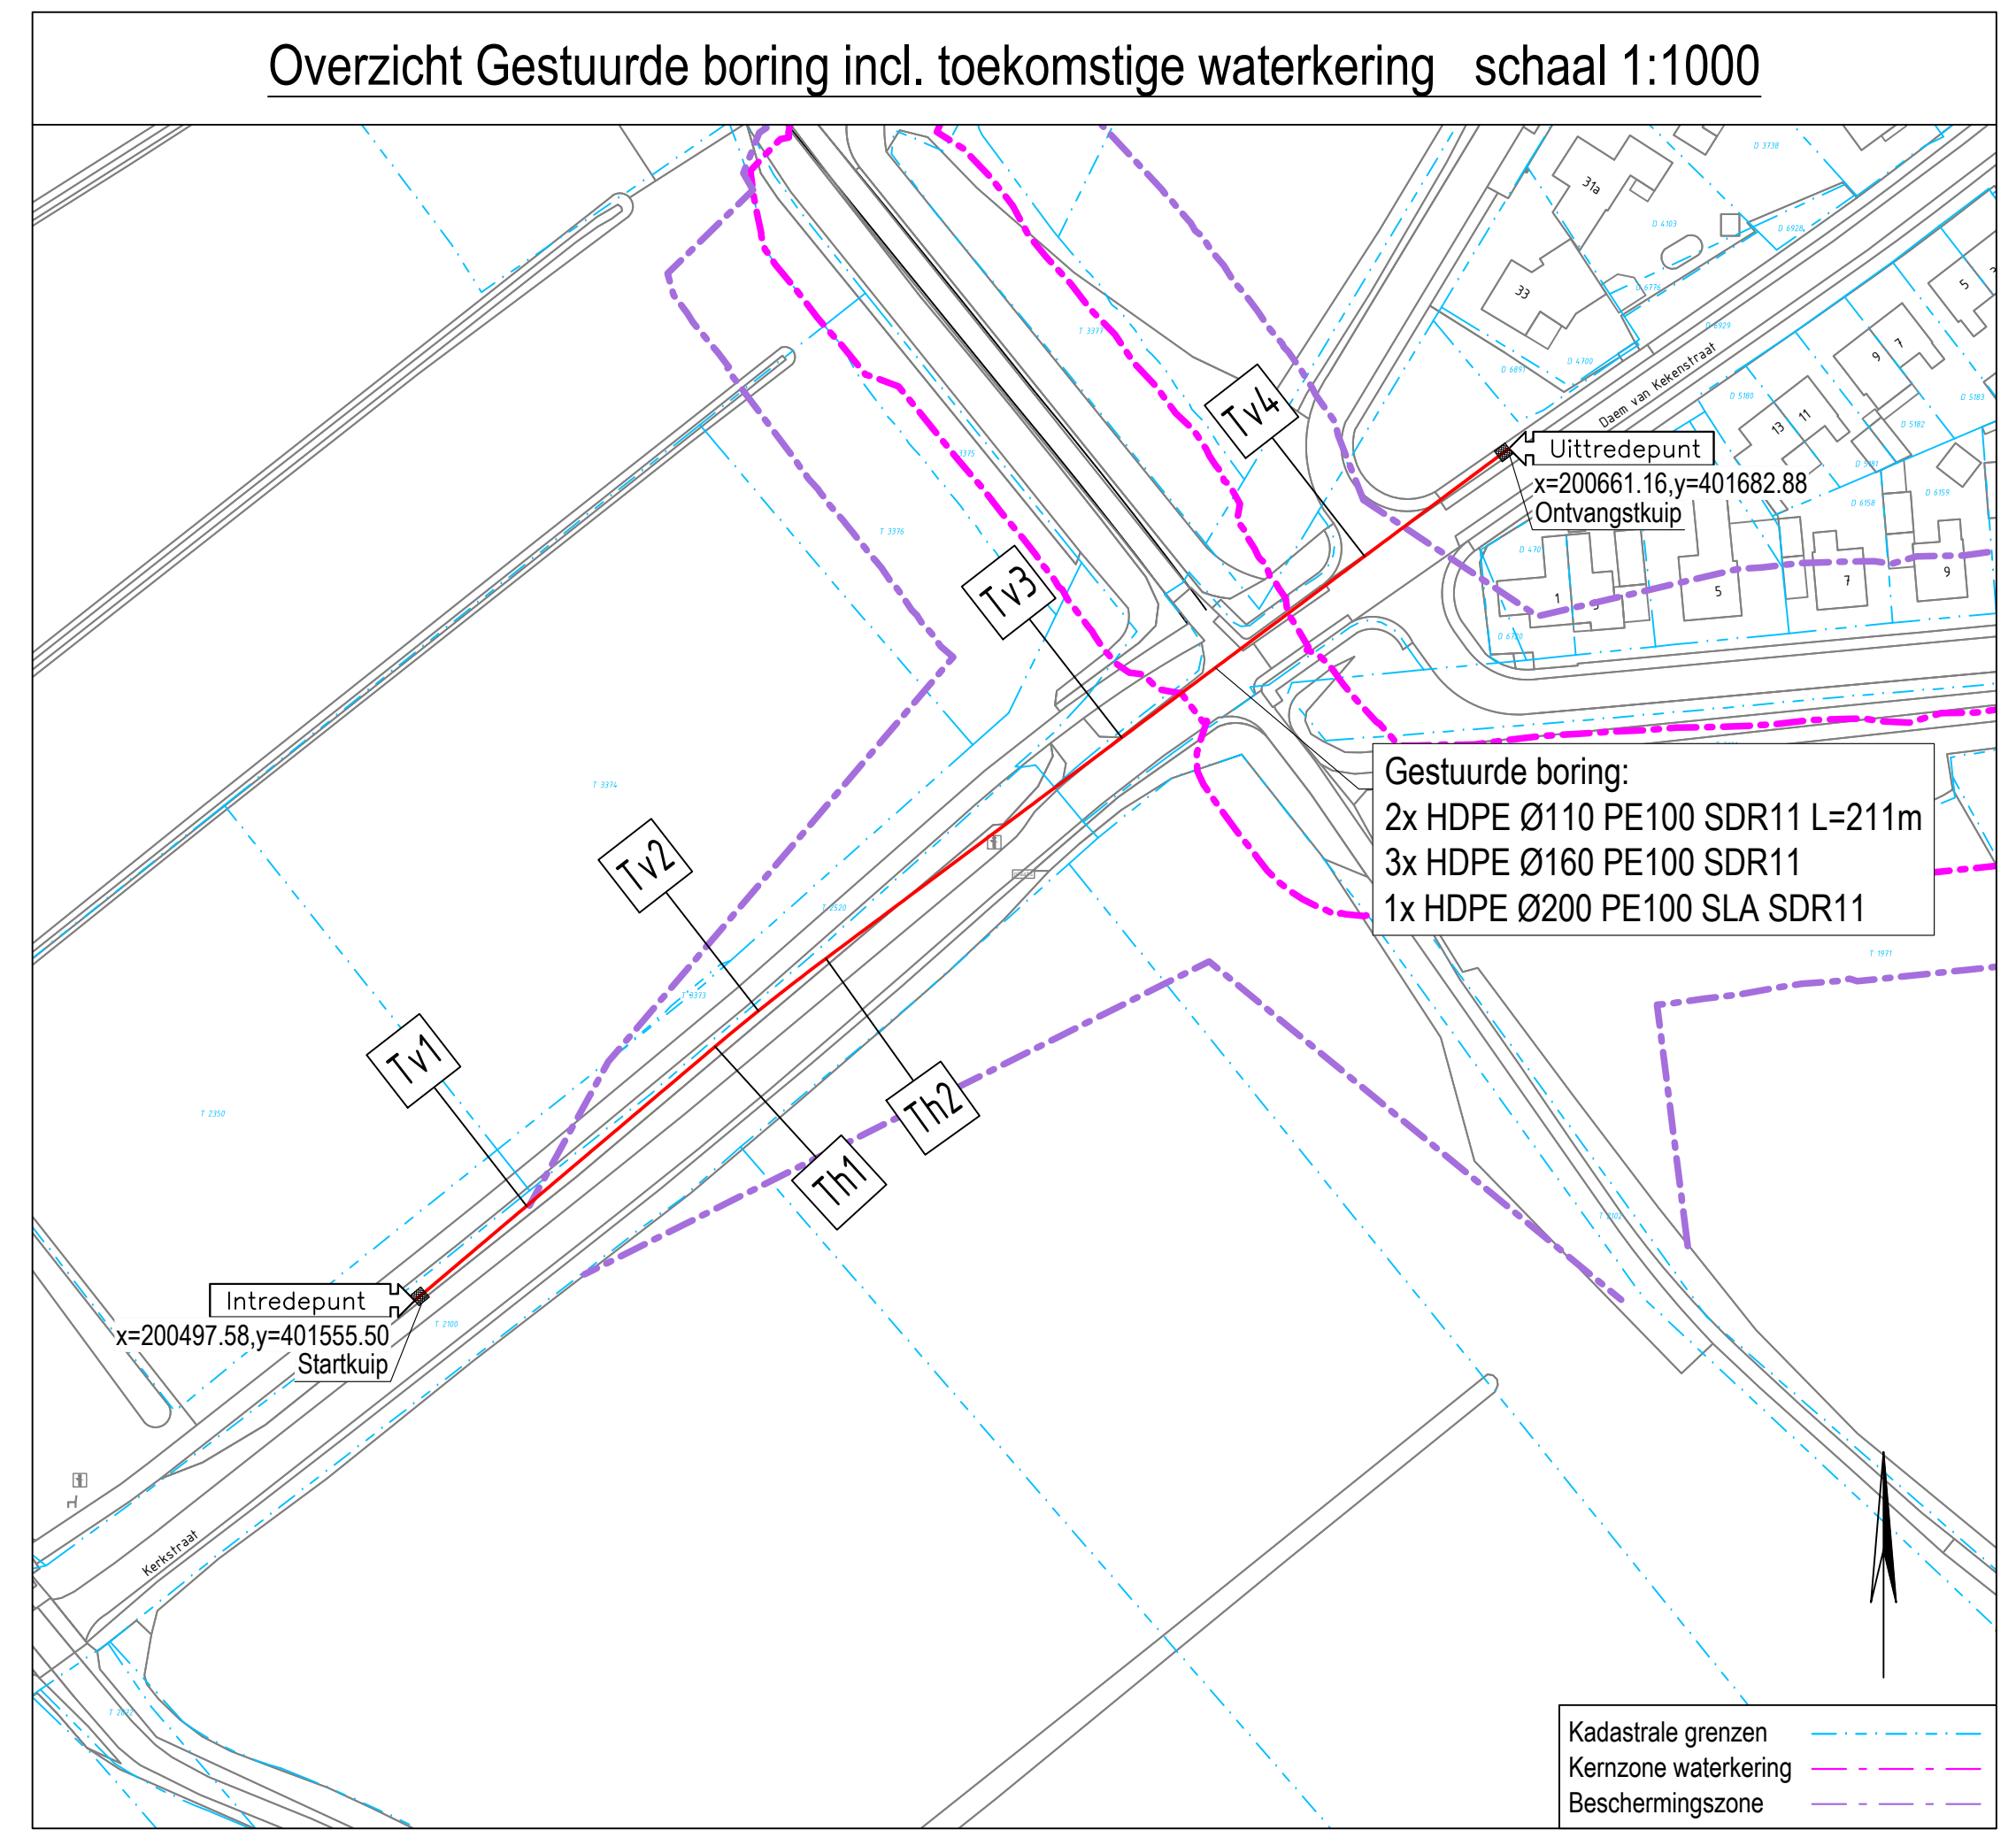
Overzicht Gestuurde boring incl. toekomstige waterkering schaal 1:1000

Tv4

Tv3

Tv2

Tv1

Th1

Th2

Uittredepunt
x=200661.16,y=401682.88
Ontvangstkuip

Intredepunt
x=200497.58,y=401555.50
Startkuip

Gestuurde boring:
2x HDPE Ø110 PE100 SDR11 L=211m
3x HDPE Ø160 PE100 SDR11
1x HDPE Ø200 PE100 SLA SDR11

Daem van Kekenstraat

Kerkstraat

31a
33
5
9
7
13
11
1
5
7
9

| Kadastrale grenzen | |
|---|---|
| Kernzone waterkering | |
| Beschermingszone | |